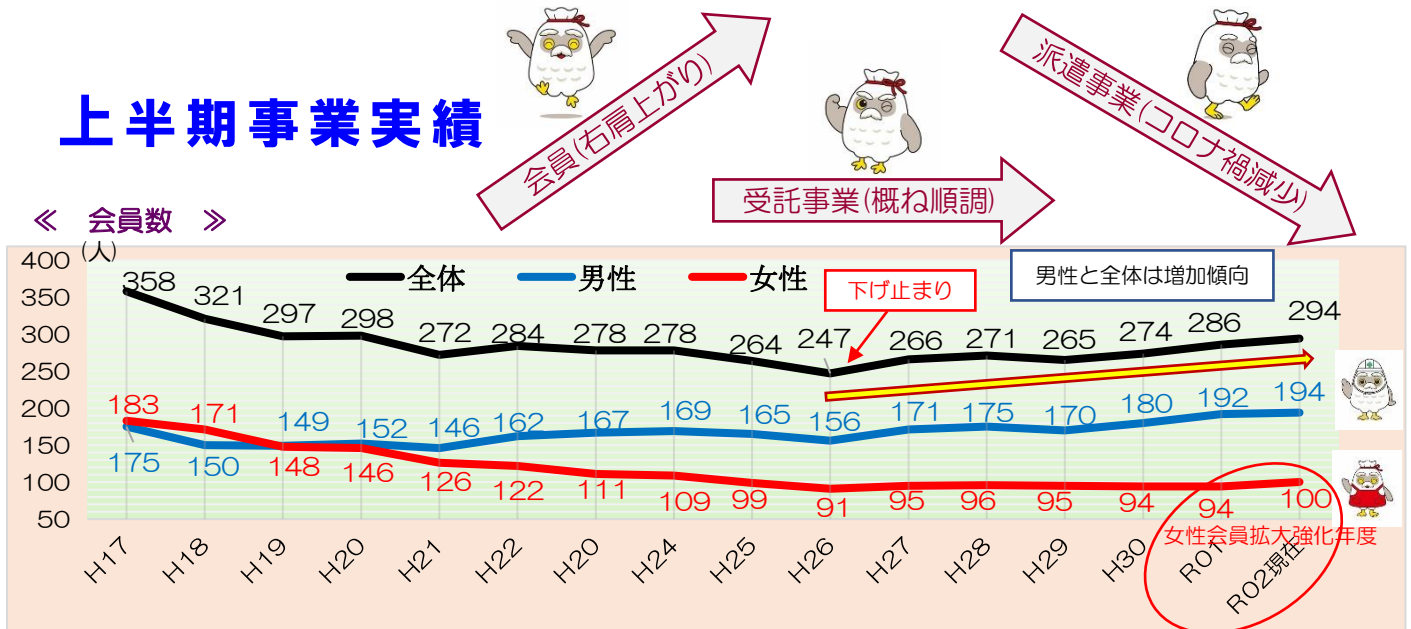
上半期事業実績

会員(右肩上がり)

受託事業(概ね順調)

派遣事業(コロナ禍減少)

≪　会員数　≫

(人)

全体　男性　女性

下げ止まり

男性と全体は増加傾向

400
350
300
250
200
150
100
50

358 321 297 298 272 284 278 278 264 247 266 271 265 274 286 294

183 171 148 146 126 122 111 109 99 91 95 96 95 94 94 100

175 150 149 152 146 162 167 169 165 156 171 175 170 180 192 194

女性会員拡大強化年度

H17 H18 H19 H20 H21 H22 H20 H24 H25 H26 H27 H28 H29 H30 R01 R02現在